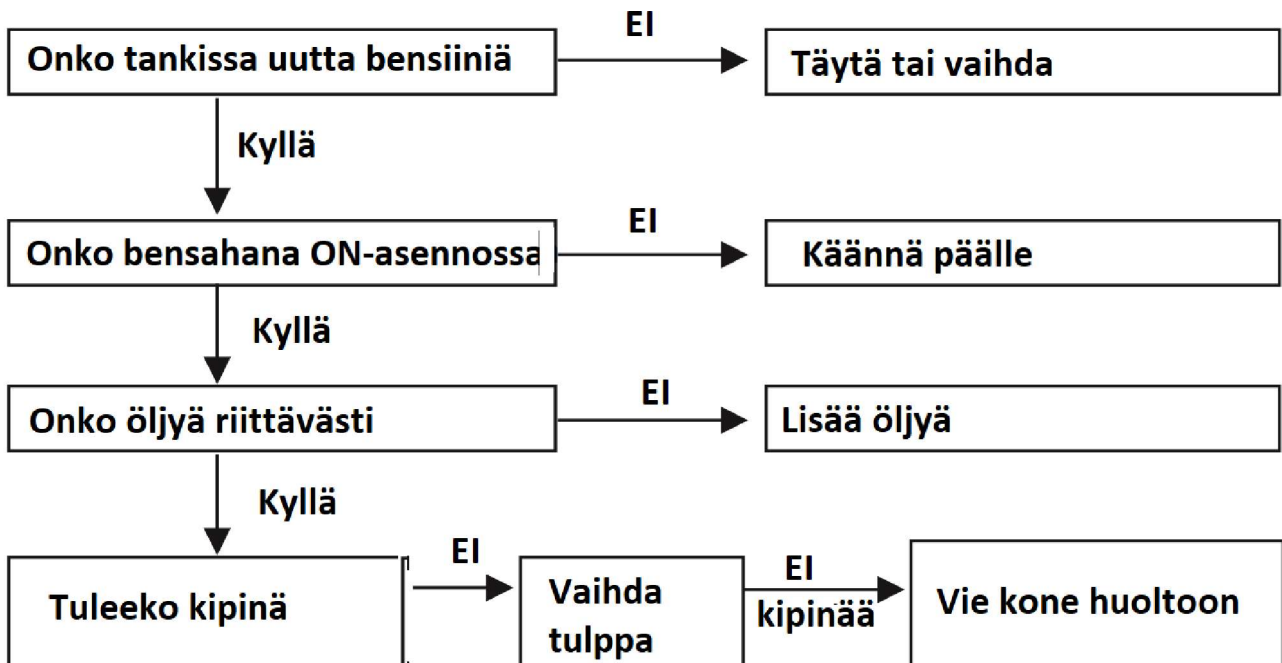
Onko tankissa uutta bensiiniä
EI
Täytä tai vaihda
Kyllä
Onko bensahana ON-asennossa
EI
Käännä päälle
Kyllä
Onko öljyä riittävästi
EI
Lisää öljyä
Kyllä
Tuleeko kipinä
EI
Vaihda tulppa
EI kipinää
Vie kone huoltoon